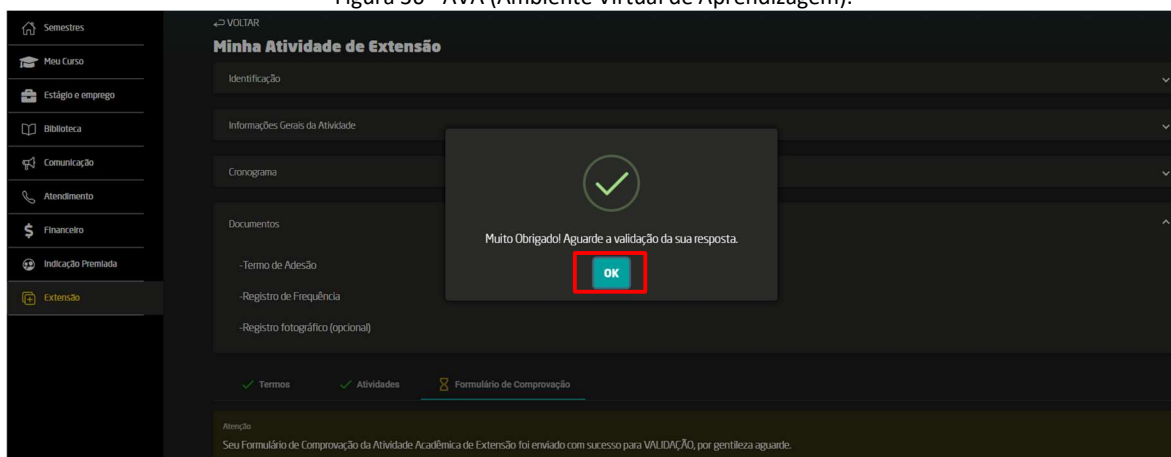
Figura 36 - AVA (Ambiente Virtual de Aprendizagem).

Semestres
Meu Curso
Estágio e emprego
Biblioteca
Comunicação
Atendimento
Financeiro
Indicação Premiada
Extensão

VOLTAR

Minha Atividade de Extensão

Identificação

Informações Gerais da Atividade

Cronograma

Documentos

-Termo de Adesão

-Registro de Frequência

-Registro fotográfico (opcional)

Muito Obrigado! Aguarde a validação da sua resposta.

OK

Termos
Atividades
Formulário de Comprovação

Atenção
Seu Formulário de Comprovação da Atividade Acadêmica de Extensão foi enviado com sucesso para VALIDAÇÃO, por gentileza aguarde.